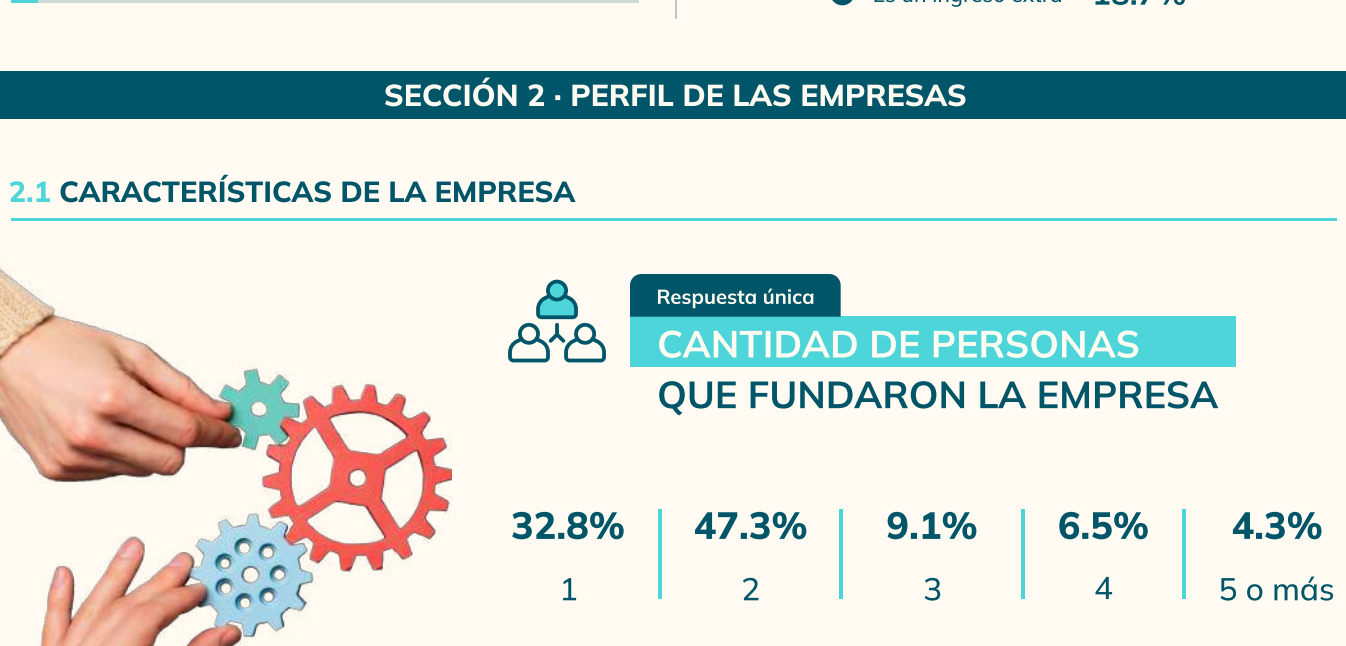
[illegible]

SECCIÓN 2 · PERFIL DE LAS EMPRESAS

2.1 CARACTERÍSTICAS DE LA EMPRESA

Respuesta única

CANTIDAD DE PERSONAS QUE FUNDARON LA EMPRESA

| 32.8% | 47.3% | 9.1% | 6.5% | 4.3% |
|---|---|---|---|---|
| 1 | 2 | 3 | 4 | 5 o más |